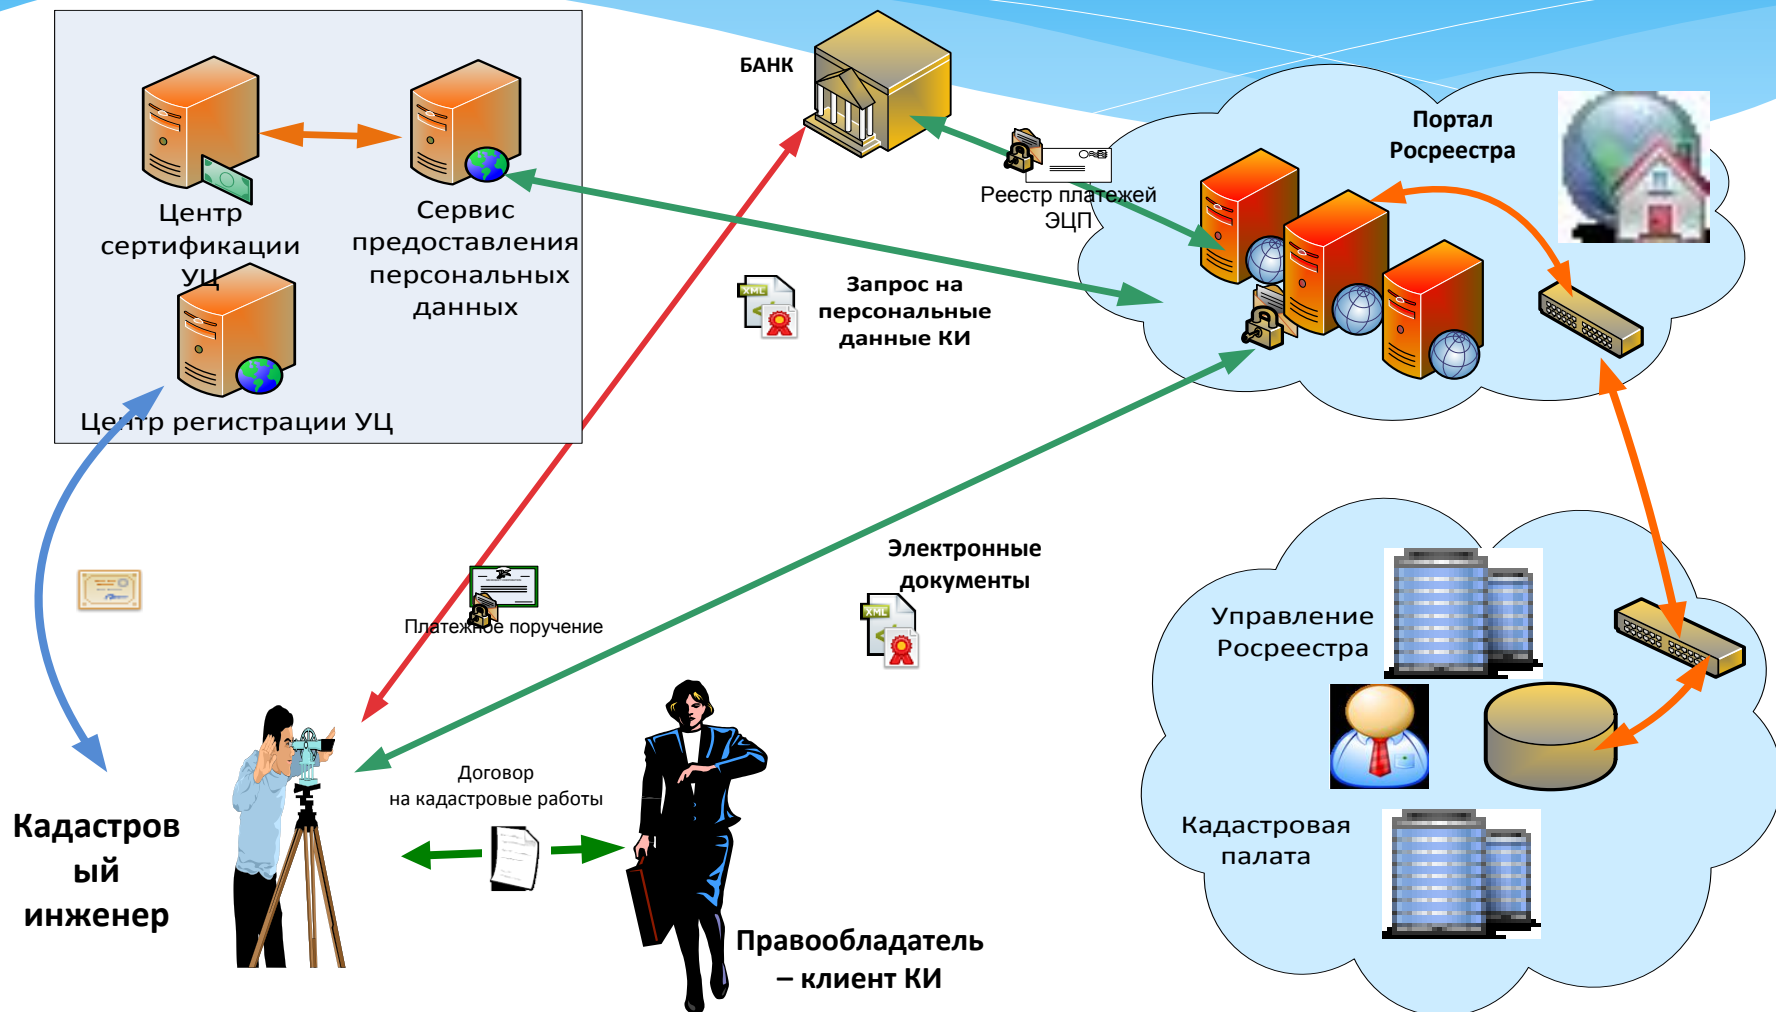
Центр сертификации УЦ

Сервис предоставления персональных данных

Центр регистрации УЦ

БАНК

Реестр платежей ЭЦП

Портал Росреестра

Запрос на персональные данные КИ

XML

Электронные документы

XML

Платежное поручение

Управление Росреестра

Кадастровая палата

Кадастровый инженер

Договор на кадастровые работы

Правообладатель – клиент КИ